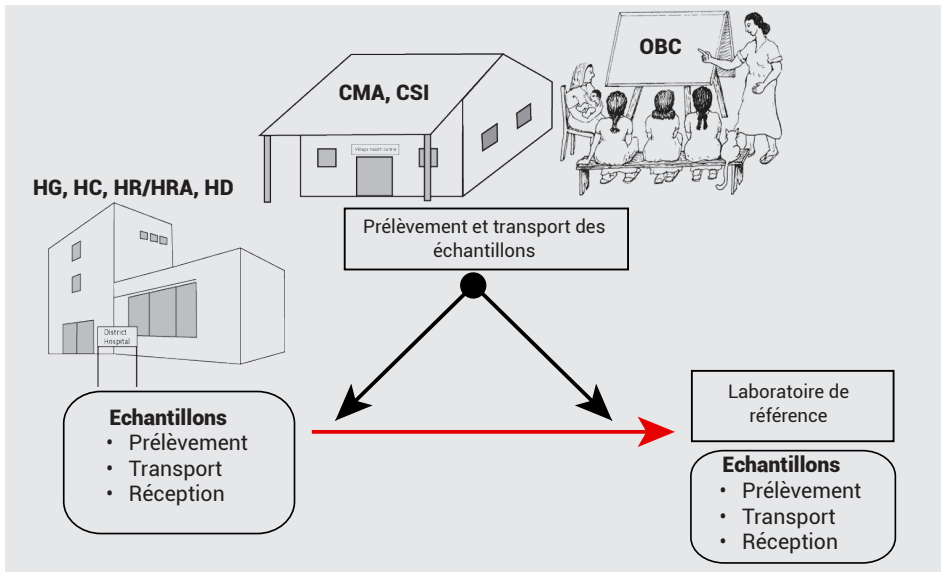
OBC

CMA, CSI

Village Health Centre

HG, HC, HR/HRA, HD

District Hospital

Prélèvement et transport des échantillons

Echantillons
• Prélèvement
• Transport
• Réception

Laboratoire de référence

Echantillons
• Prélèvement
• Transport
• Réception